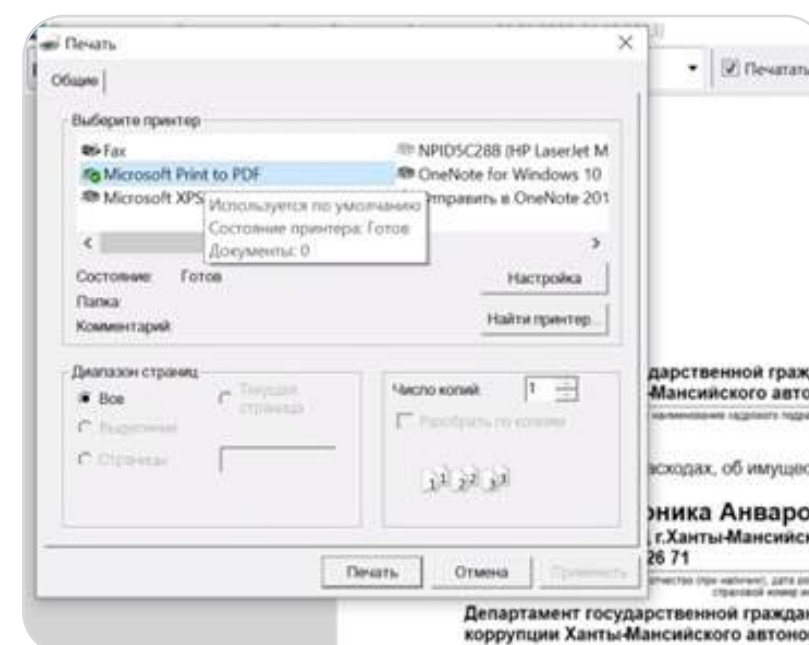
Печать

Общие

Печатать

Выберите принтер

Fax

Microsoft Print to PDF

Microsoft XPS

NPID5C288 (HP LaserJet M

OneNote for Windows 10

Отправить в OneNote 201

Используется по умолчанию

Состояние принтера: Готов

Документы: 0

Состояние: Готов

Папка:

Комментарий:

Настройка

Найти принтер...

Диапазон страниц

Все

Текущая страница

Выделение

Страницы:

Число копий: 1

Разобрать по копиям

Печать

Отмена

Применить

дарственной граж

Мансийского авто

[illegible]

асходах, об имущес

оника Анваро

, г.Ханты-Мансийск

26 71

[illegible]

Департамент государственной гражда

коррупции Ханты-Мансийского автоно